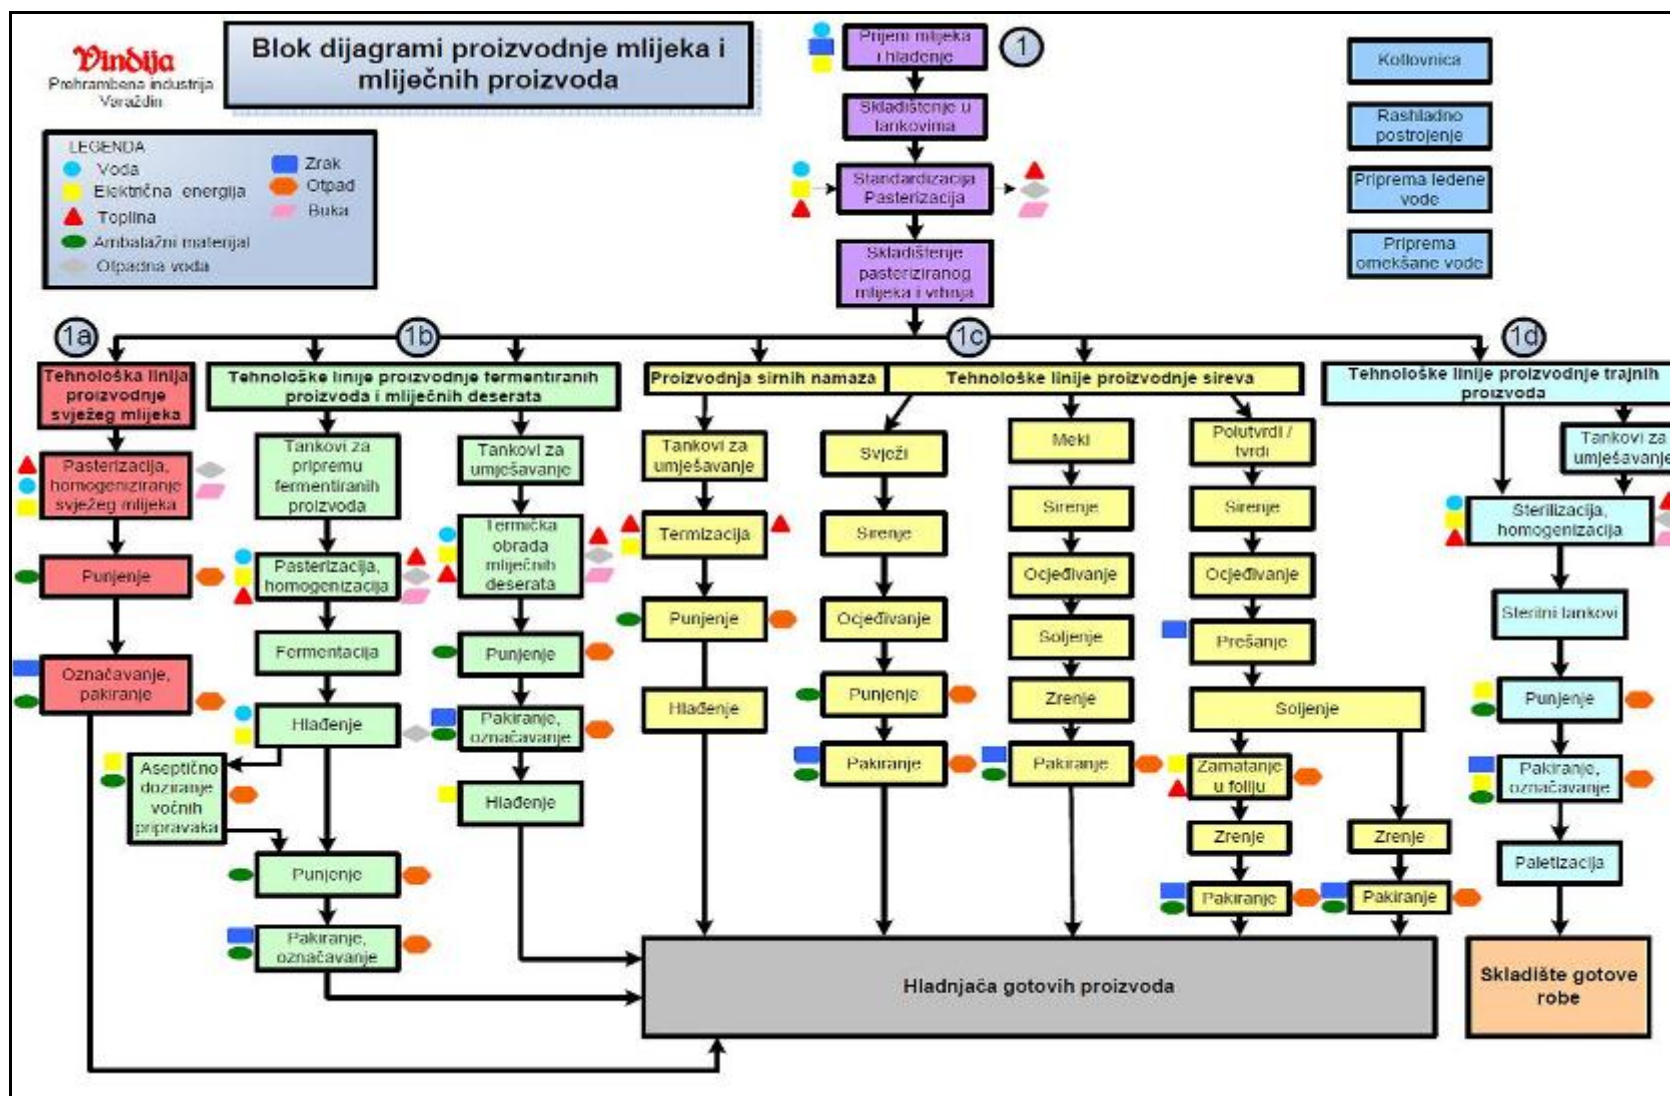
Vindija
Prehrambena industrija Varaždin

Blok dijagrami proizvodnje mlijeka i mliječnih proizvoda

LEGENDA
Voda
Električna energija
Toplina
Ambalažni materijal
Otpadna voda
Zrak
Otpad
Buka

Prijem mlijeka i hlađenje
1
Skladištenje u tankovima
Standardizacija Pasterizacija
Skladištenje pasteriziranog mlijeka i vrhnja

Kotlovnica
Rashladno postrojenje
Priprema ledene vode
Priprema omekšane vode

1a
1b
1c
1d

Tehnološka linija proizvodnje svježeg mlijeka
Pasterizacija, homogeniziranje svježeg mlijeka
Punjenje
Označavanje, pakiranje

Tehnološke linije proizvodnje fermentiranih proizvoda i mliječnih deserata
Tankovi za pripremu fermentiranih proizvoda
Pasterizacija, homogenizacija
Fermentacija
Hlađenje
Aseptično doziranje voćnih pripravaka
Punjenje
Pakiranje, označavanje
Tankovi za umješavanje
Termička obrada mliječnih deserata
Punjenje
Pakiranje, označavanje
Hlađenje

Proizvodnja sirnih namaza
Tankovi za umješavanje
Termizacija
Punjenje
Hlađenje

Tehnološke linije proizvodnje sireva
Svježi
Sirenje
Ocjeđivanje
Punjenje
Pakiranje
Meki
Sirenje
Ocjeđivanje
Soljenje
Zrenje
Pakiranje
Polutvrdi / tvrdi
Sirenje
Ocjeđivanje
Prešanje
Soljenje
Zamatanje u foliju
Zrenje
Pakiranje
Zrenje
Pakiranje

Tehnološke linije proizvodnje trajnih proizvoda
Tankovi za umješavanje
Sterilizacija, homogenizacija
Sterilni tankovi
Punjenje
Pakiranje, označavanje
Paletizacija

Hladnjača gotovih proizvoda
Skladište gotove robe